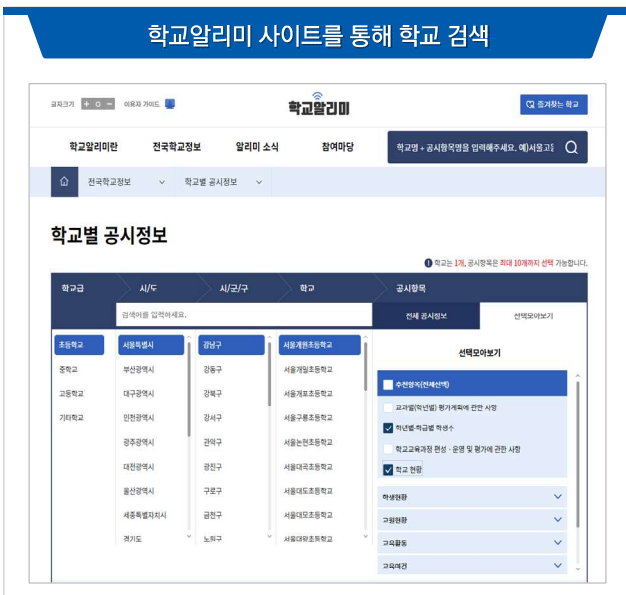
학교알리미 사이트를 통해 학교 검색

글자크기 + 0 − 이용자 가이드

학교알리미

즐겨찾는 학교

학교알리미란 전국학교정보 알리미 소식 참여마당

학교명 + 공시항목명을 입력해주세요. 예)서울고등

전국학교정보 학교별 공시정보

학교별 공시정보

학교는 1개, 공시항목은 최대 10개까지 선택 가능합니다.

학교급 시/도 시/군/구 학교 공시항목

검색어를 입력하세요.

전체 공시정보 선택모아보기

초등학교
중학교
고등학교
기타학교

서울특별시
부산광역시
대구광역시
인천광역시
광주광역시
대전광역시
울산광역시
세종특별자치시
경기도

강남구
강동구
강북구
강서구
관악구
광진구
구로구
금천구
노원구

서울개원초등학교
서울개일초등학교
서울개포초등학교
서울구룡초등학교
서울논현초등학교
서울대곡초등학교
서울대도초등학교
서울대모초등학교
서울대왕초등학교

선택모아보기

추천항목(전체선택)
교과별(학년별) 평가계획에 관한 사항
학년별·학급별 학생수
학교교육과정 편성 · 운영 및 평가에 관한 사항
학교 현황
학생현황
교원현황
교육활동
교육여건